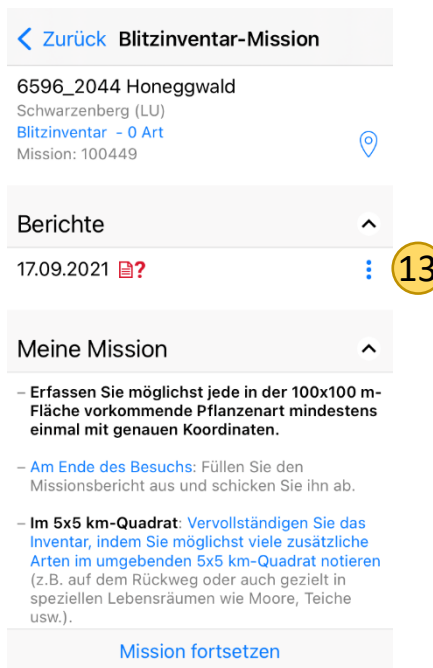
< Zurück Blitzinventar-Mission

6596_2044 Honeggwald
Schwarzenberg (LU)
Blitzinventar - 0 Art
Mission: 100449

Berichte

17.09.2021 ?

13

Meine Mission

– Erfassen Sie möglichst jede in der 100x100 m-Fläche vorkommende Pflanzenart mindestens einmal mit genauen Koordinaten.

– Am Ende des Besuchs: Füllen Sie den Missionsbericht aus und schicken Sie ihn ab.

– Im 5x5 km-Quadrat: Vervollständigen Sie das Inventar, indem Sie möglichst viele zusätzliche Arten im umgebenden 5x5 km-Quadrat notieren (z.B. auf dem Rückweg oder auch gezielt in speziellen Lebensräumen wie Moore, Teiche usw.).

Mission fortsetzen